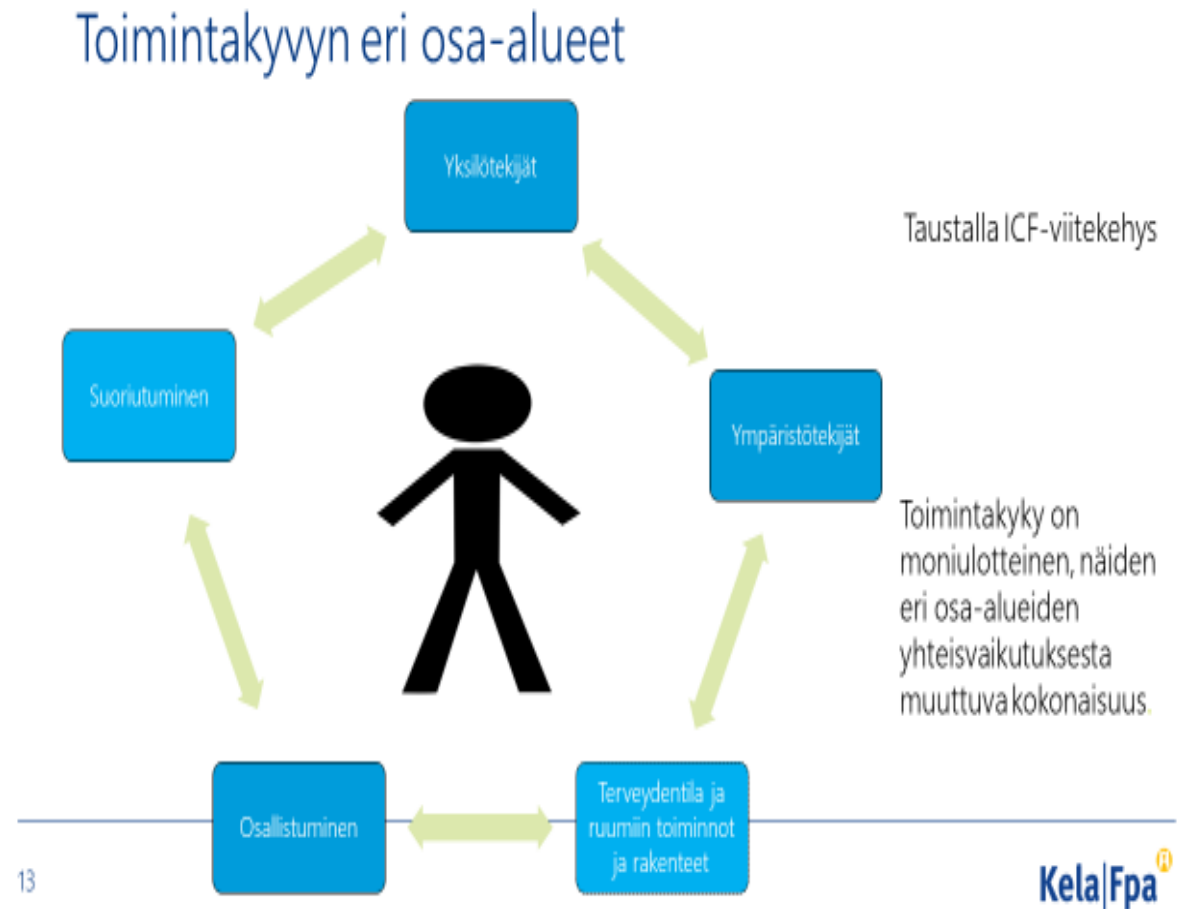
Toimintakyvyn eri osa-alueet

Yksilötekijät

Taustalla ICF-viitekehys

Suoriutuminen

Ympäristötekijät

Toimintakyky on moniulotteinen, näiden eri osa-alueiden yhteisvaikutuksesta muuttuva kokonaisuus.

Osallistuminen

Terveydentila ja ruumiin toiminnot ja rakenteet

13

Kela|Fpa